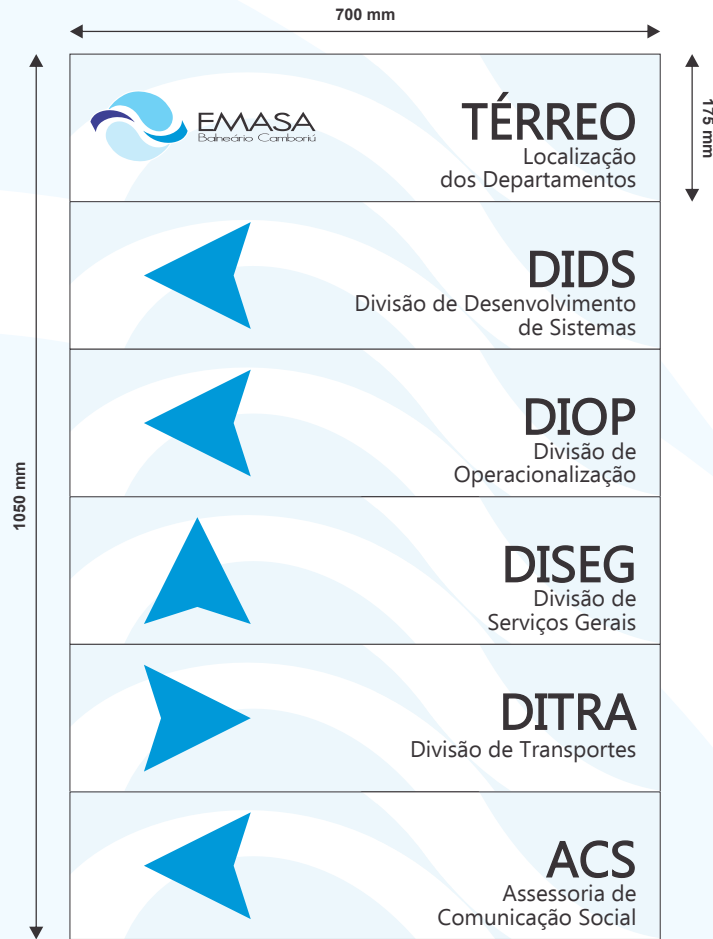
700 mm

1050 mm

175 mm

EMASA
Balneário Camboriú

TÉRREO
Localização dos Departamentos

DIDS
Divisão de Desenvolvimento de Sistemas

DIOP
Divisão de Operacionalização

DISEG
Divisão de Serviços Gerais

DITRA
Divisão de Transportes

ACS
Assessoria de Comunicação Social